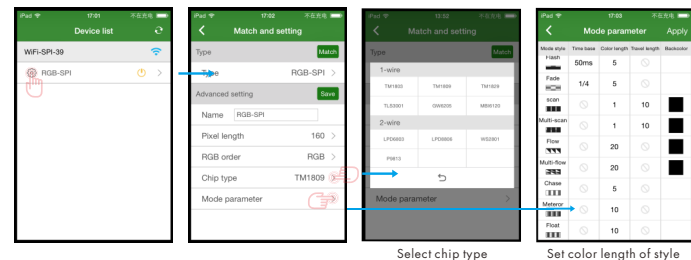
iPad 17:01 不在充电

Device list

WiFi-SPI-39

RGB-SPI

iPad 17:02 不在充电

Match and setting

Type

Match

Type RGB-SPI

Advanced setting

Save

Name RGB-SPI

Pixel length 160

RGB order RGB

Chip type TM1809

Mode parameter

iPad 17:03 不在充电

Match and setting

Type

Match

1-wire

| TM1803 | TM1809 | TM1829 |
|---|---|---|
| TLS3001 | GW6205 | MBI6120 |

2-wire

| LPD6803 | LPD8806 | WS2801 |
|---|---|---|
| P9813 | | |

Mode parameter

Select chip type

iPad 17:03 不在充电

Mode parameter

Apply

| Mode style | Time base | Color length | Travel length | Backcolor |
|---|---|---|---|---|
| Flash | 50ms | 5 | | |
| Fade | 1/4 | 5 | | |
| scan | | 1 | 10 | |
| Multi-scan | | 1 | 10 | |
| Flow | | 20 | | |
| Multi-flow | | 20 | | |
| Chase | | 5 | | |
| Meteror | | 10 | | |
| Float | | 10 | | |

Set color length of style